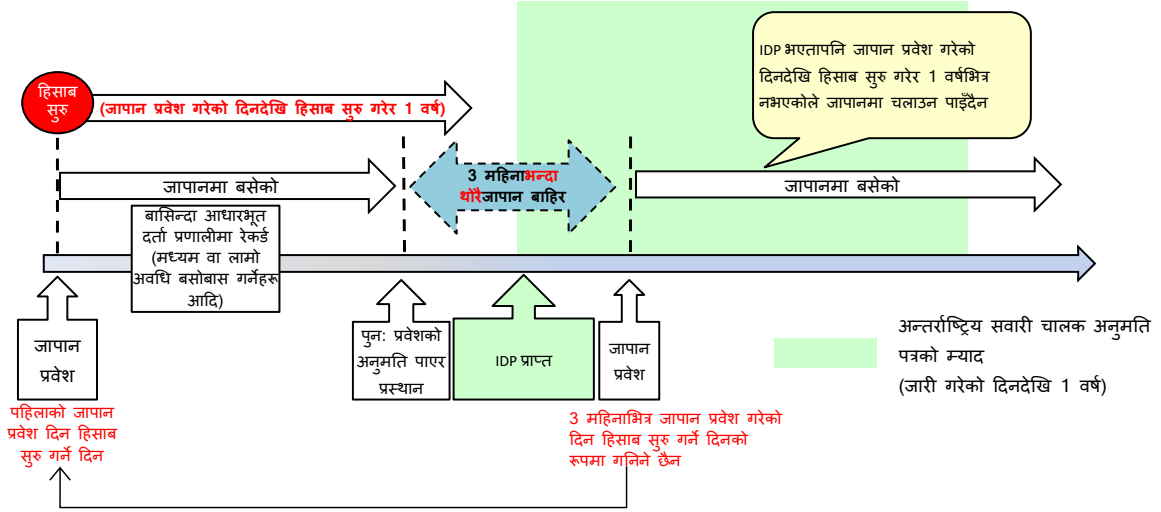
IDP भएतापनि जापान प्रवेश गरेको दिनदेखि हिसाब सुरु गरेर 1 वर्षभित्र नभएकोले जापानमा चलाउन पाइँदैन

हिसाब सुरु

(जापान प्रवेश गरेको दिनदेखि हिसाब सुरु गरेर 1 वर्ष)

जापानमा बसेको

3 महिनाभन्दा थोरैजापान बाहिर

जापानमा बसेको

बासिन्दा आधारभूत दर्ता प्रणालीमा रेकर्ड (मध्यम वा लामो अवधि बसोबास गर्नेहरू आदि)

जापान प्रवेश

पुन: प्रवेशको अनुमति पाएर प्रस्थान

IDP प्राप्त

जापान प्रवेश

अन्तर्राष्ट्रिय सवारी चालक अनुमति पत्रको म्याद (जारी गरेको दिनदेखि 1 वर्ष)

पहिलाको जापान प्रवेश दिन हिसाब सुरु गर्ने दिन

3 महिनाभित्र जापान प्रवेश गरेको दिन हिसाब सुरु गर्ने दिनको रूपमा गनिने छैन